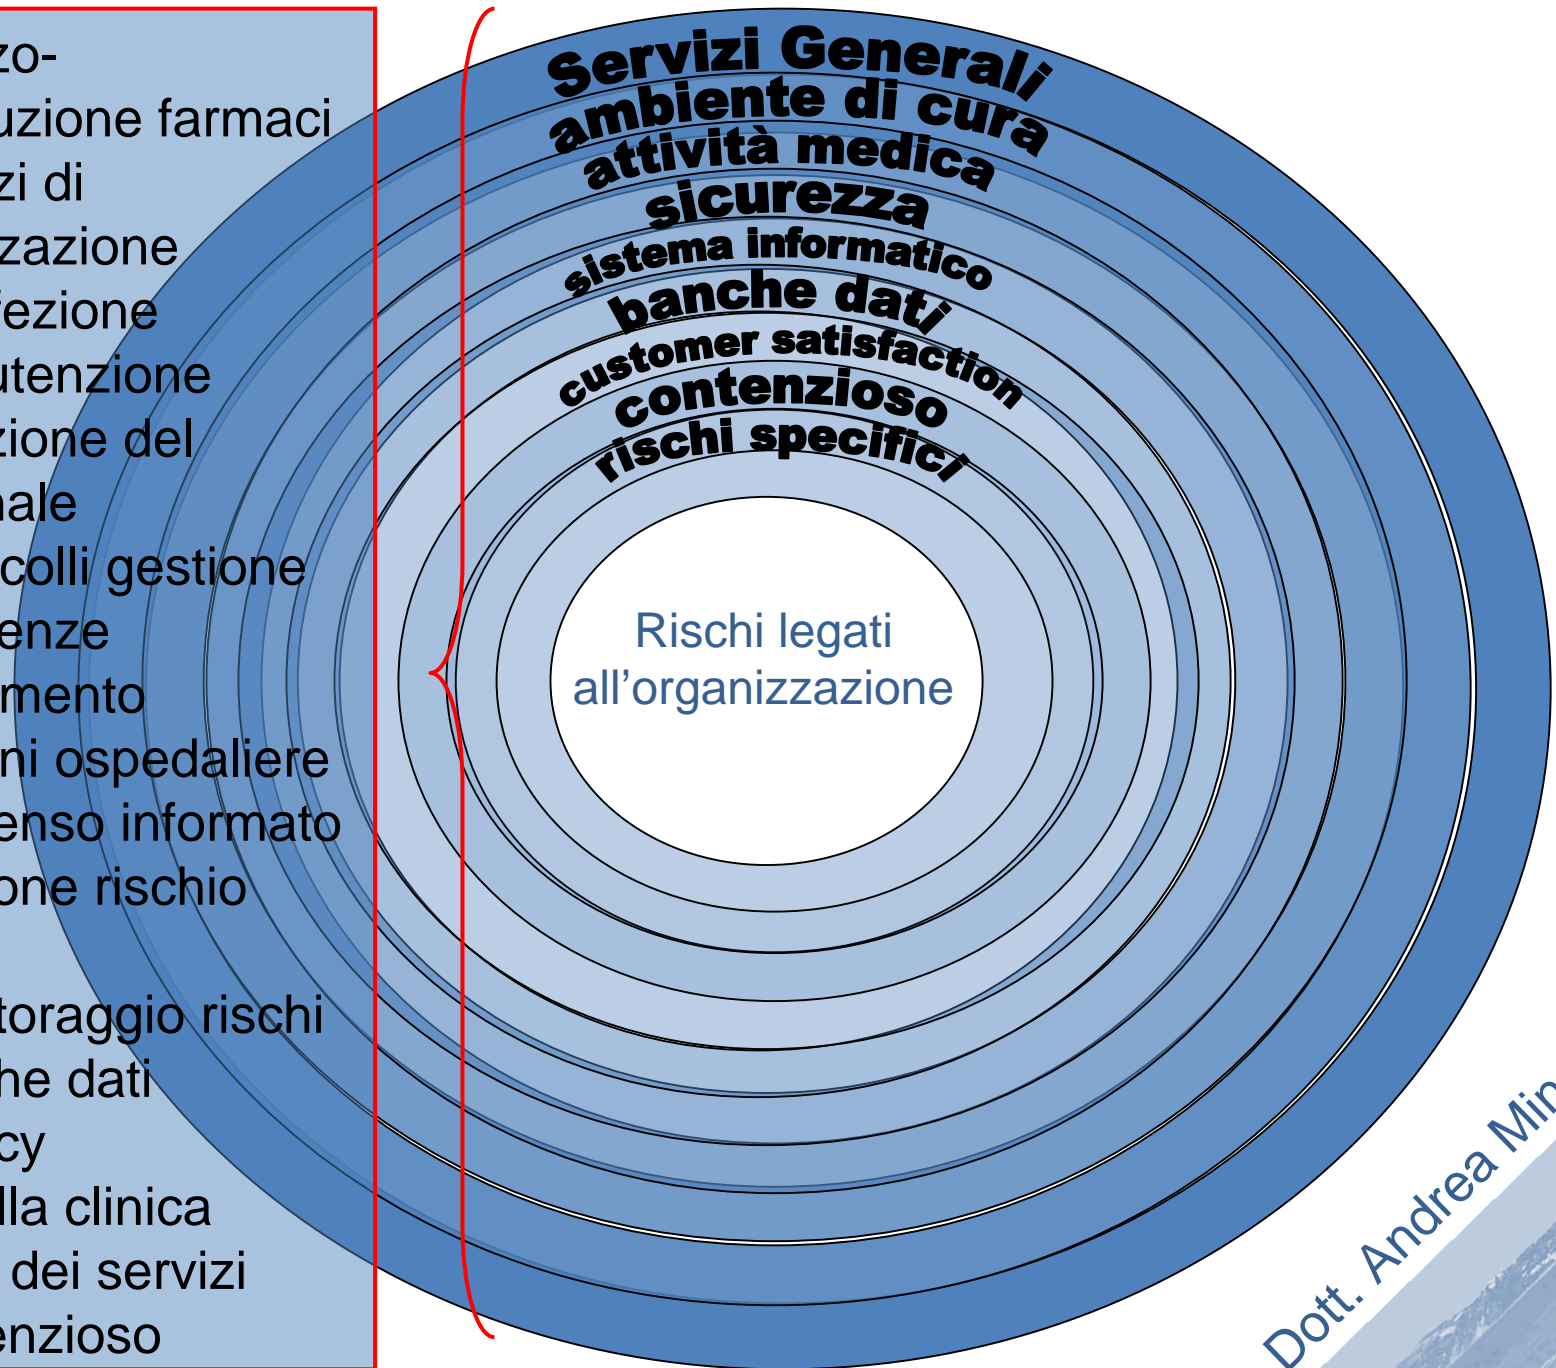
zo-
uzione farmaci
zi di
zazione
fezione
utenzione
zione del
nale
colli gestione
enze
mento
ni ospedaliere
enso informato
one rischio

toraggio rischi
he dati
cy
lla clinica
dei servizi
enzioso

Servizi Generali
ambiente di cura
attività medica
sicurezza
sistema informatico
banche dati
customer satisfaction
contenzioso
rischi specifici

Rischi legati all'organizzazione

Dott. Andrea Mi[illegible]